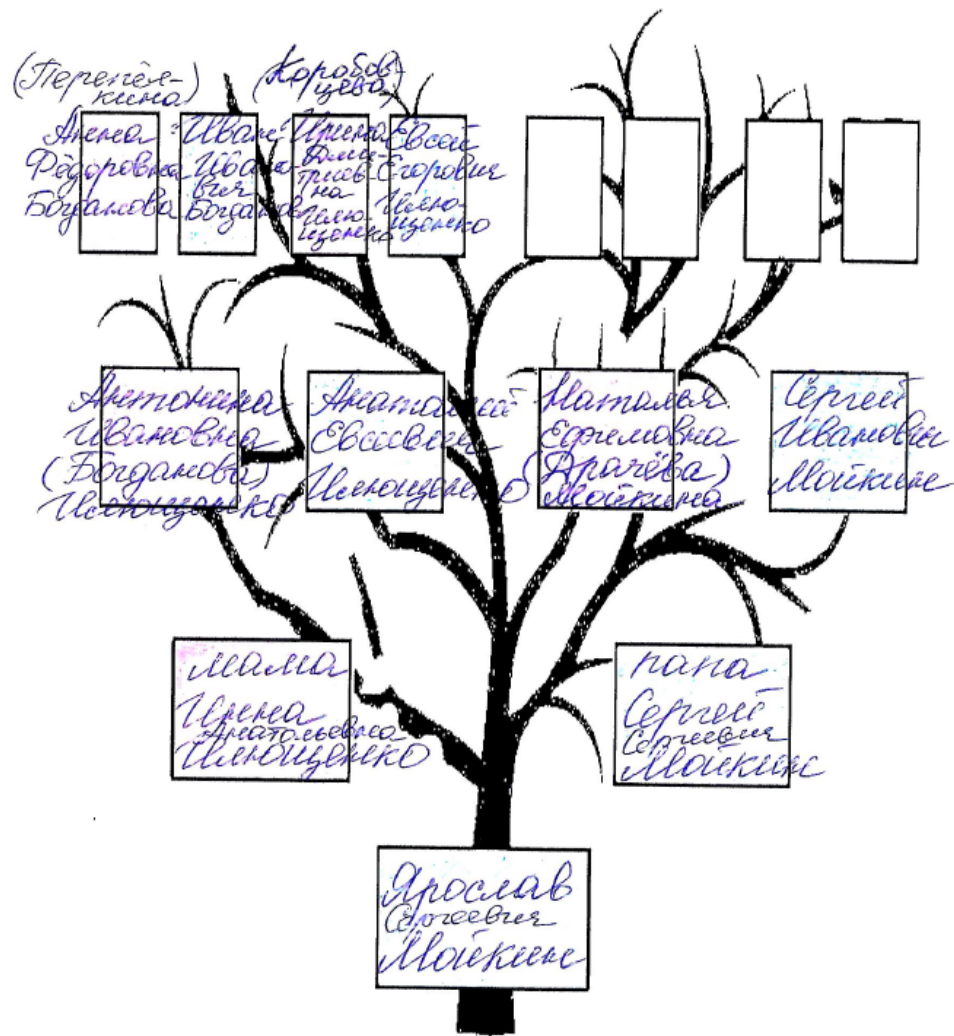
(Перепёлкина)

Анна Фёдоровна Богданова

Иван Иванович Богданов

(Коробцева)

Ирина Дмитриевна Иванищенко

Евсей Егорович Иванищенко

Антонина Ивановна (Богданова) Иванищенко

Анатолий Евсеевич Иванищенко

Наталья Ефремовна (Драчёва) Мойкина

Сергей Иванович Мойкин

мама Ирина Анатольевна Иванищенко

папа Сергей Сергеевич Мойкин

Ярослав Сергеевич Мойкин